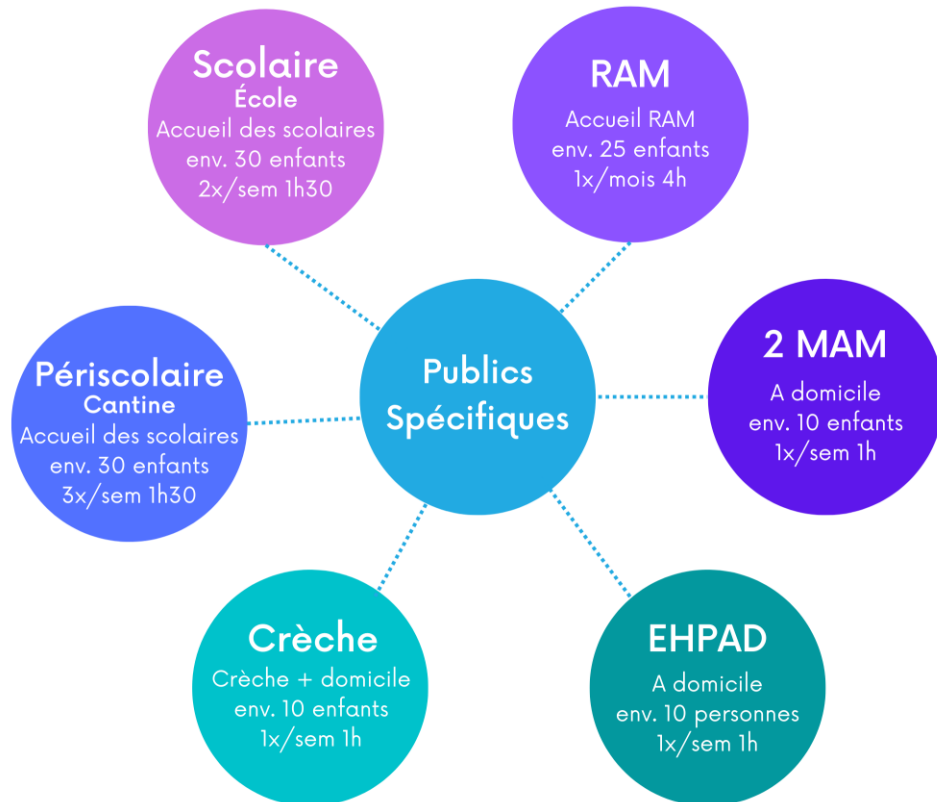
Scolaire
École
Accueil des scolaires
env. 30 enfants
2x/sem 1h30

RAM
Accueil RAM
env. 25 enfants
1x/mois 4h

Périscolaire
Cantine
Accueil des scolaires
env. 30 enfants
3x/sem 1h30

Publics Spécifiques

2 MAM
A domicile
env. 10 enfants
1x/sem 1h

Crèche
Crèche + domicile
env. 10 enfants
1x/sem 1h

EHPAD
A domicile
env. 10 personnes
1x/sem 1h